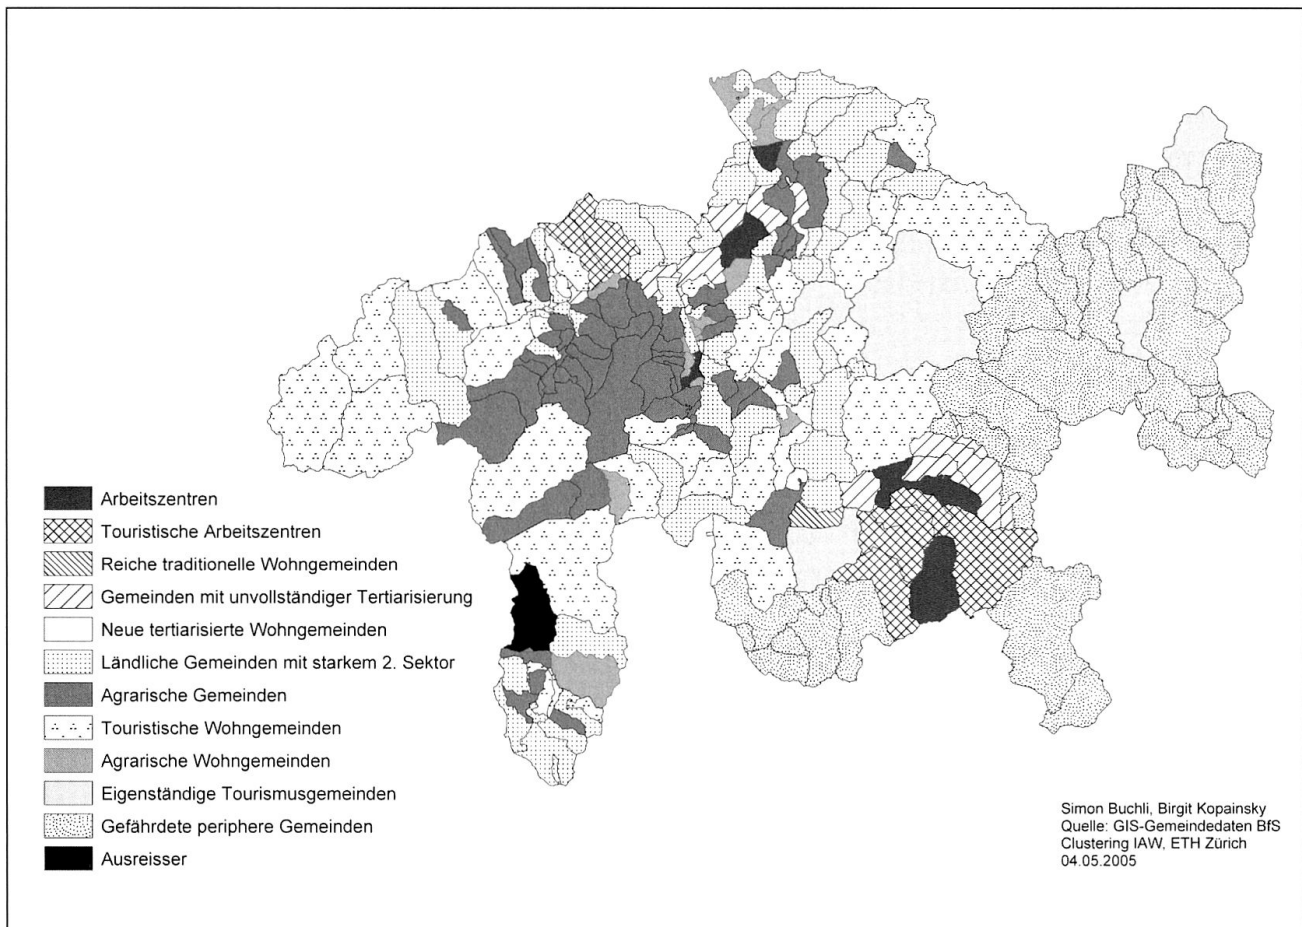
Arbeitszentren
Touristische Arbeitszentren
Reiche traditionelle Wohngemeinden
Gemeinden mit unvollständiger Tertiarisierung
Neue tertiarisierte Wohngemeinden
Ländliche Gemeinden mit starkem 2. Sektor
Agrarische Gemeinden
Touristische Wohngemeinden
Agrarische Wohngemeinden
Eigenständige Tourismusgemeinden
Gefährdete periphere Gemeinden
Ausreisser

Simon Buchli, Birgit Kopainsky
Quelle: GIS-Gemeindedaten BfS
Clustering IAW, ETH Zürich
04.05.2005